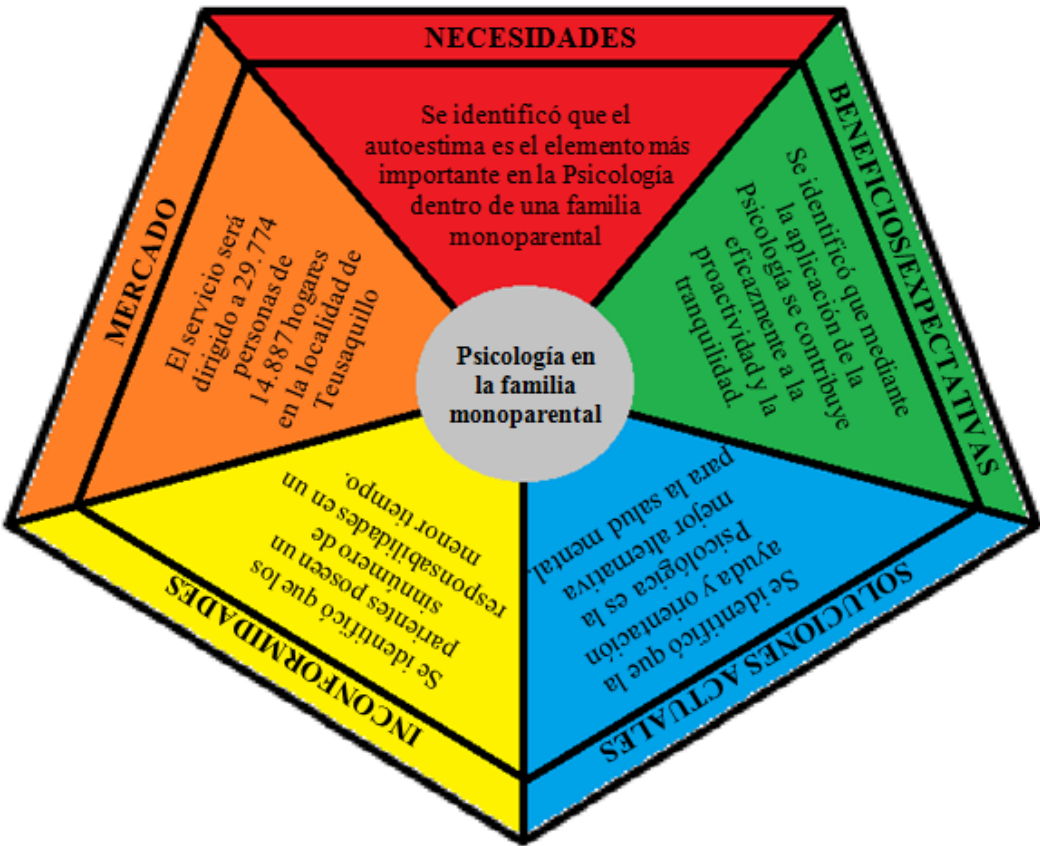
NECESIDADES

Se identificó que el autoestima es el elemento más importante en la Psicología dentro de una familia monoparental

BENEFICIOS/EXPECTATIVAS

Se identificó que mediante la aplicación de la Psicología se contribuye eficazmente a la proactividad y la tranquilidad.

SOLUCIONES ACTUALES

Se identificó que la ayuda y orientación Psicológica es la mejor alternativa para la salud mental.

INCONFORMIDADES

Se identificó que los parientes poseen un sinnúmero de responsabilidades en un menor tiempo.

MERCADO

El servicio será dirigido a 29.774 personas de 14.887 hogares en la localidad de Teusaquillo

Psicología en la familia monoparental